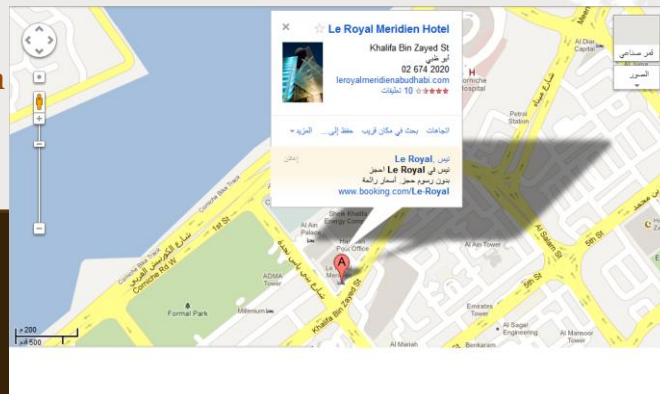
×
Le Royal Meridien Hotel
Khalifa Bin Zayed St
أبو ظبي
02 674 2020
leroyalmeridienabudhabi.com
★★★★☆ 10 تعليقات

اتجاهات بحث في مكان قريب حفظ إلى... المزيد

إعلان
نيس Le Royal
احجز في Le Royal نيس
بدون رسوم حجز. أسعار رائعة
www.booking.com/Le-Royal

قمر صناعي
الصور

Al Dar Capital
Petrol Station
Hospital
Corniche Bike Track
شارع الكورنيش الغربي
Corniche Rd W
Al Ain Palace
Sheik Khalifa Energy Complex
Post Office
Le Royal Meridien
ADMA Tower
Formal Park
Millennium
Khalifa Bin Zayed St
Al Salam St
5th St
Al Ain Tower
Emirates Tower
Al Sagar Engineering
Al Mansoor Tower
Al Maria
Benkaram
1st St
200 م
500 قدم